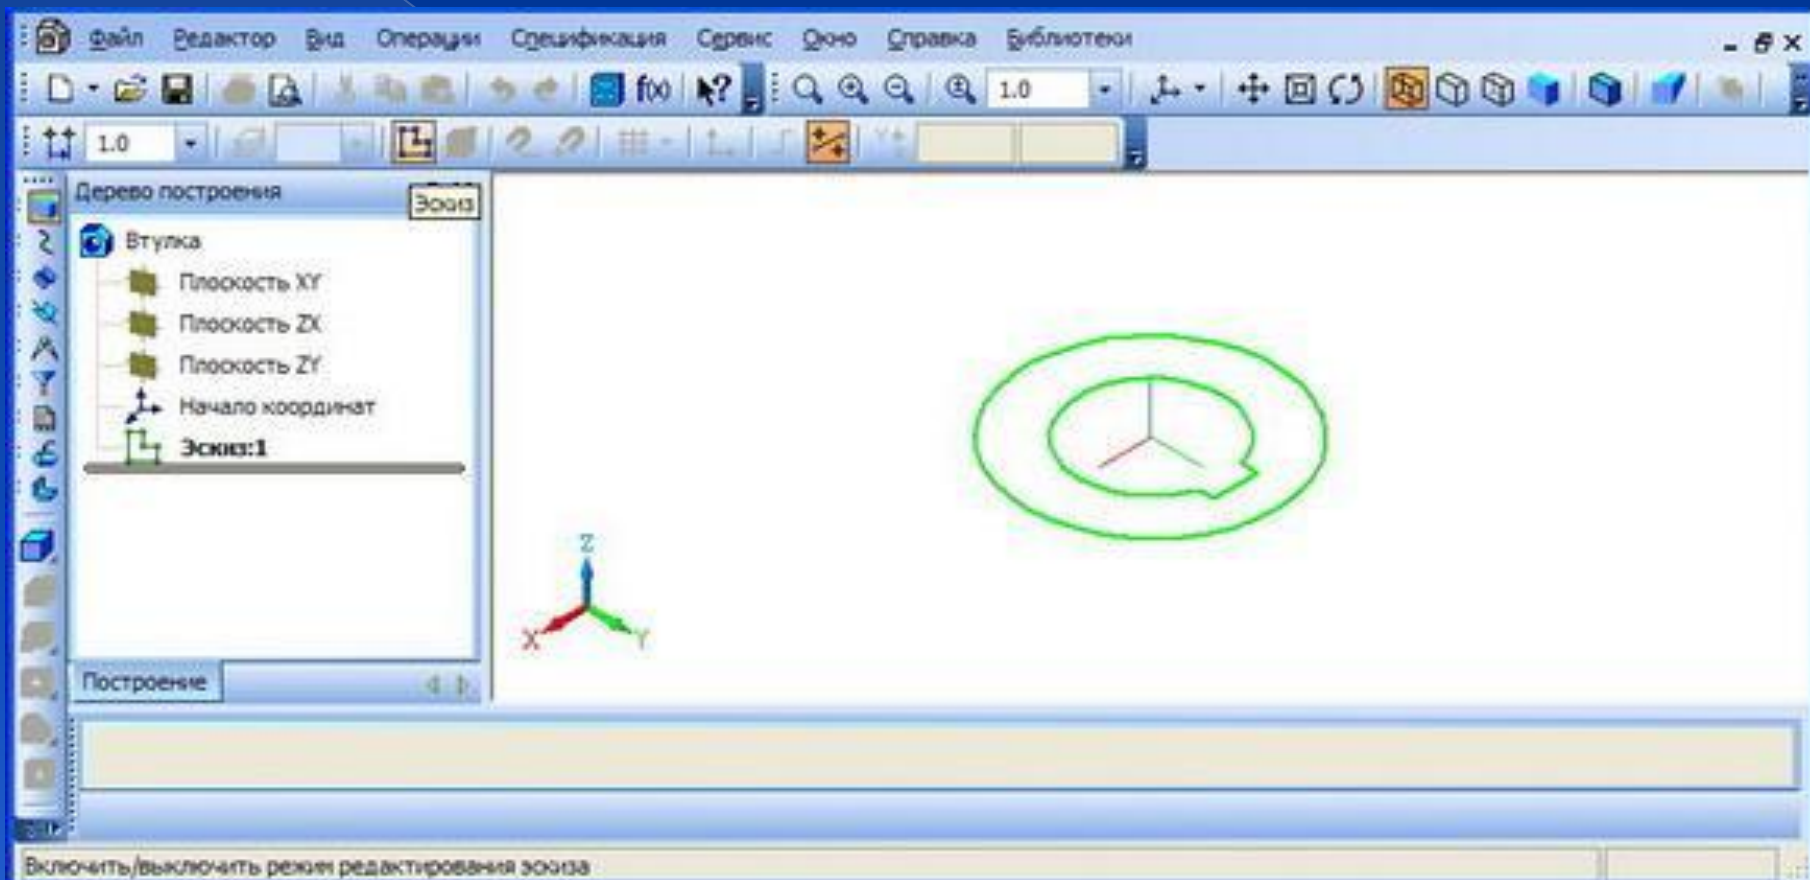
Файл Редактор Вид Операции Спецификация Сервис Окно Справка Библиотеки

1.0

1.0

Дерево построения

Эскиз

Втулка

Плоскость XY

Плоскость ZX

Плоскость ZY

Начало координат

Эскиз:1

Z

X

Y

Построение

Включить/выключить режим редактирования эскиза